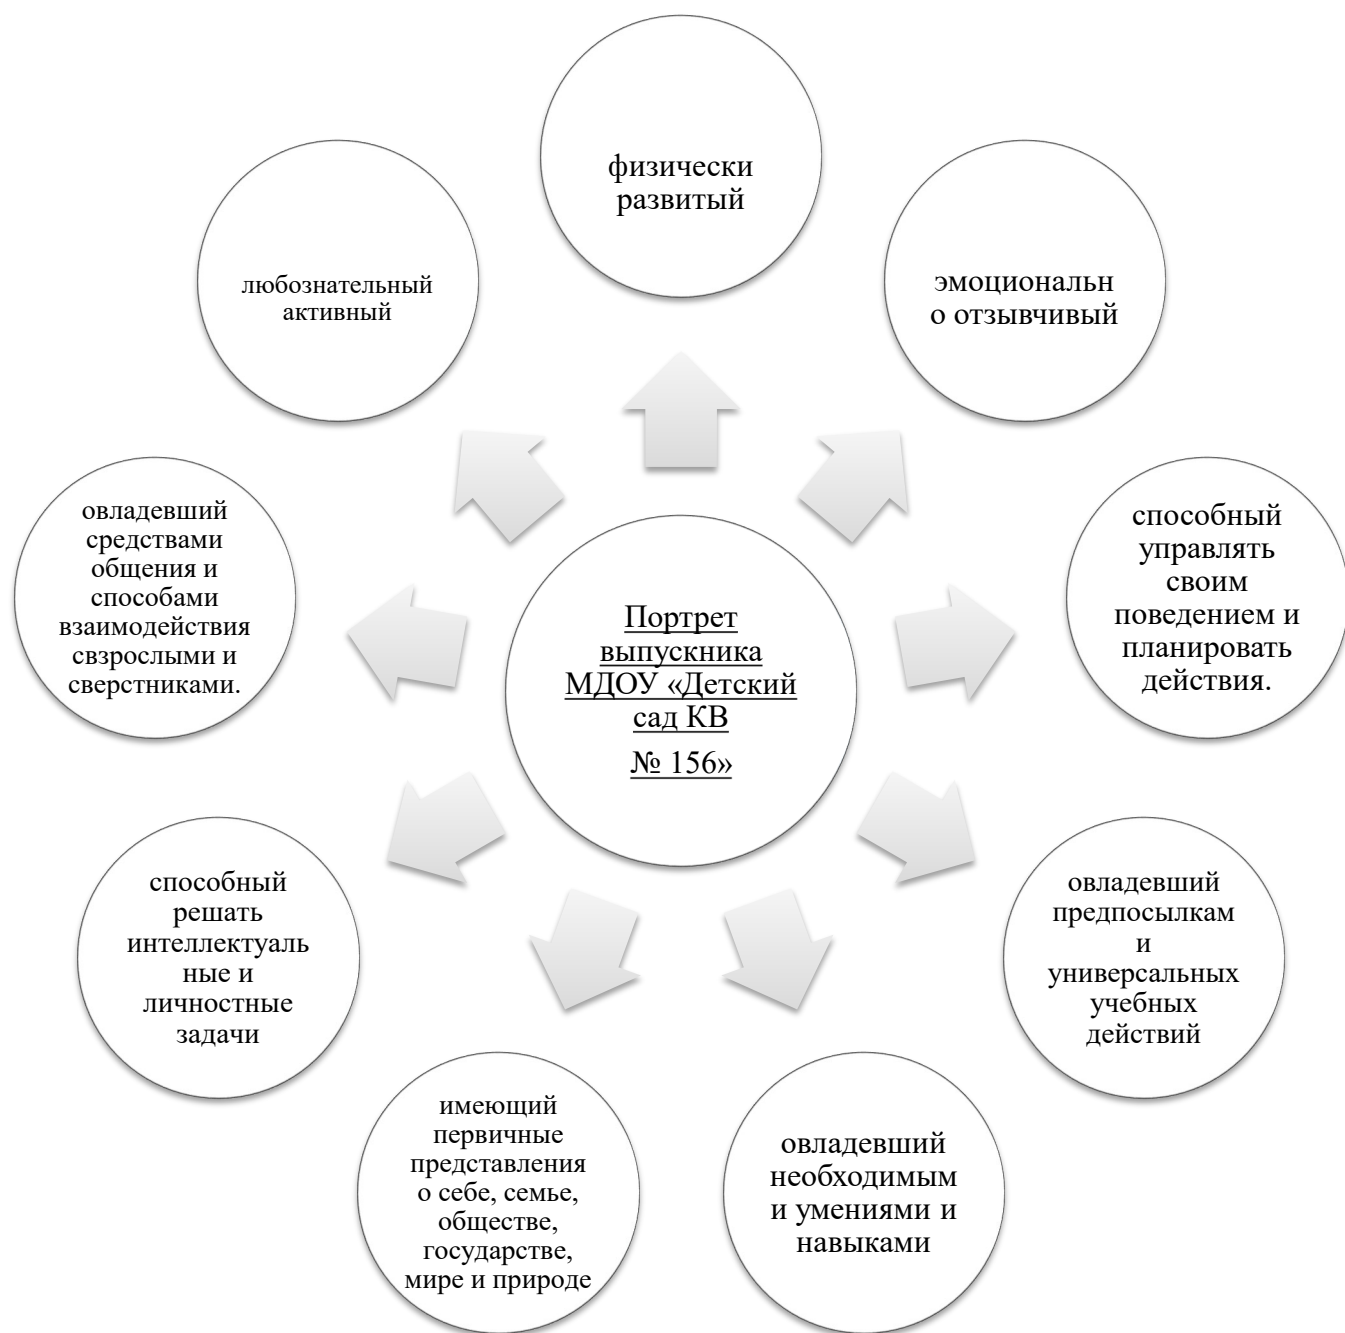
Портрет выпускника МДОУ «Детский сад КВ № 156»

физически развитый

эмоционально отзывчивый

способный управлять своим поведением и планировать действия.

овладевший предпосылкам и универсальных учебных действий

овладевший необходимым и умениями и навыками

имеющий первичные представления о себе, семье, обществе, государстве, мире и природе

способный решать интеллектуальные и личностные задачи

овладевший средствами общения и способами взаимодействия свзрослыми и сверстниками.

любознательный активный